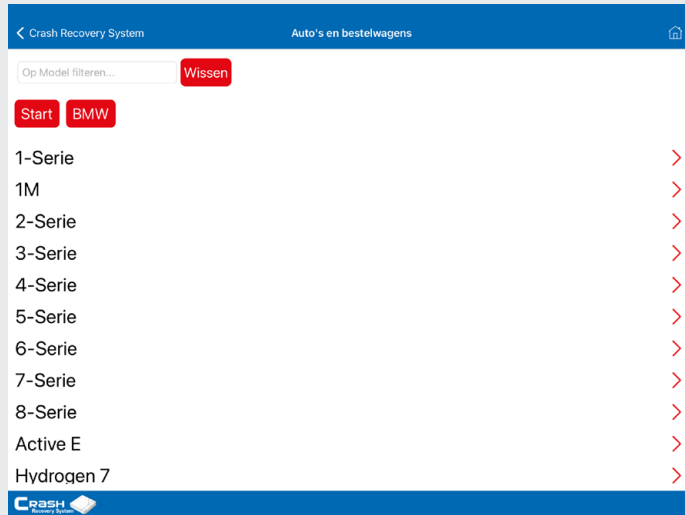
< Crash Recovery System

Auto's en bestelwagens

Op Model filteren...

Wissen

Start

BMW

1-Serie

1M

2-Serie

3-Serie

4-Serie

5-Serie

6-Serie

7-Serie

8-Serie

Active E

Hydrogen 7

CRASH Recovery System